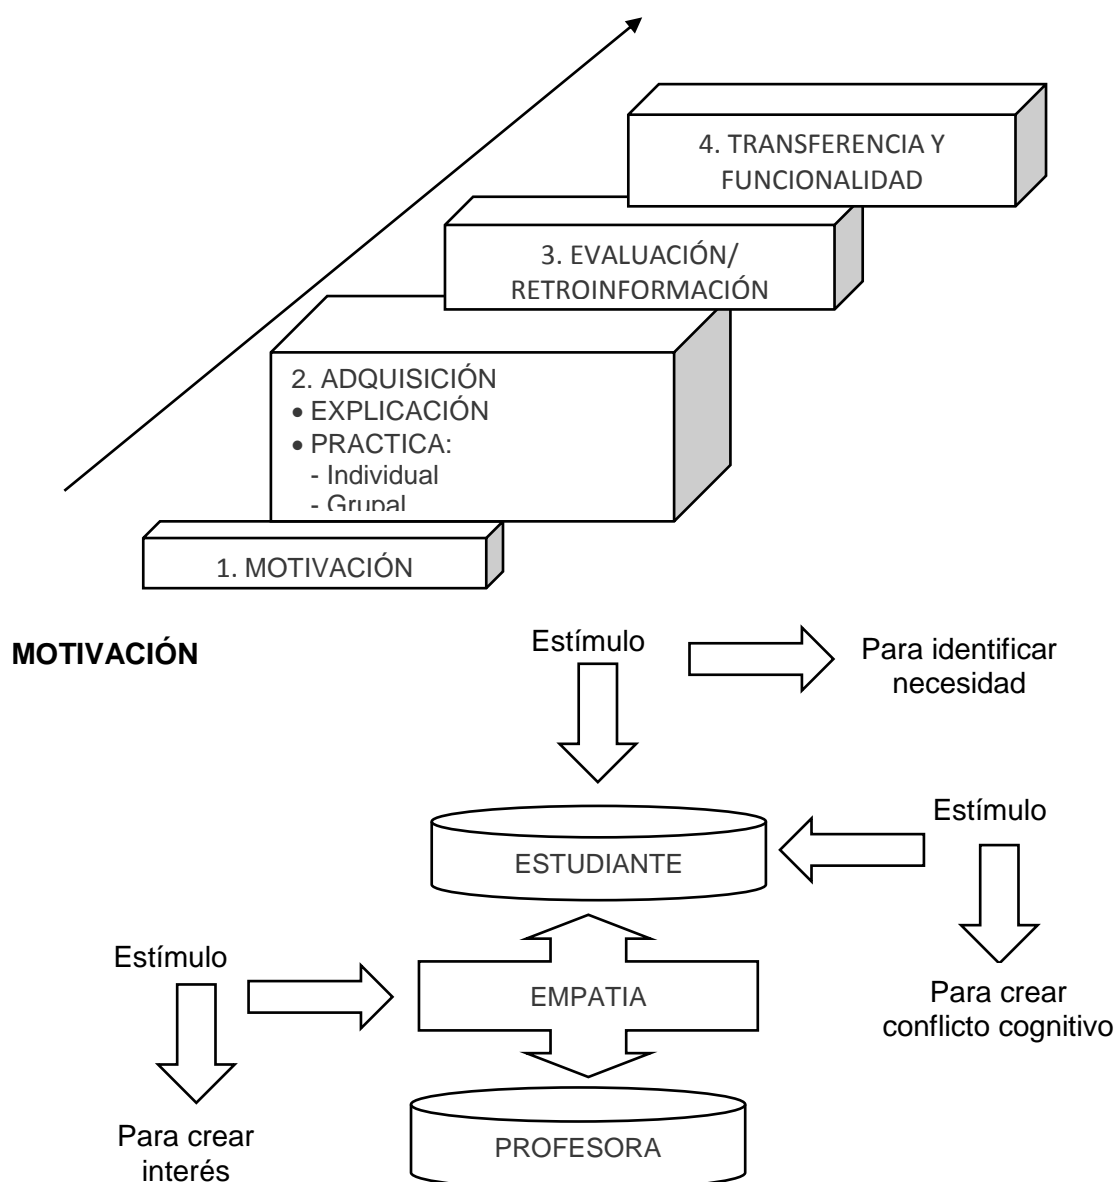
4. TRANSFERENCIA Y FUNCIONALIDAD

3. EVALUACIÓN/ RETROINFORMACIÓN

2. ADQUISICIÓN
• EXPLICACIÓN
• PRACTICA:
- Individual
- Grupal

1. MOTIVACIÓN

MOTIVACIÓN

Estímulo

Para identificar necesidad

Estímulo

ESTUDIANTE

Estímulo

EMPATIA

Para crear conflicto cognitivo

Para crear interés

PROFESORA